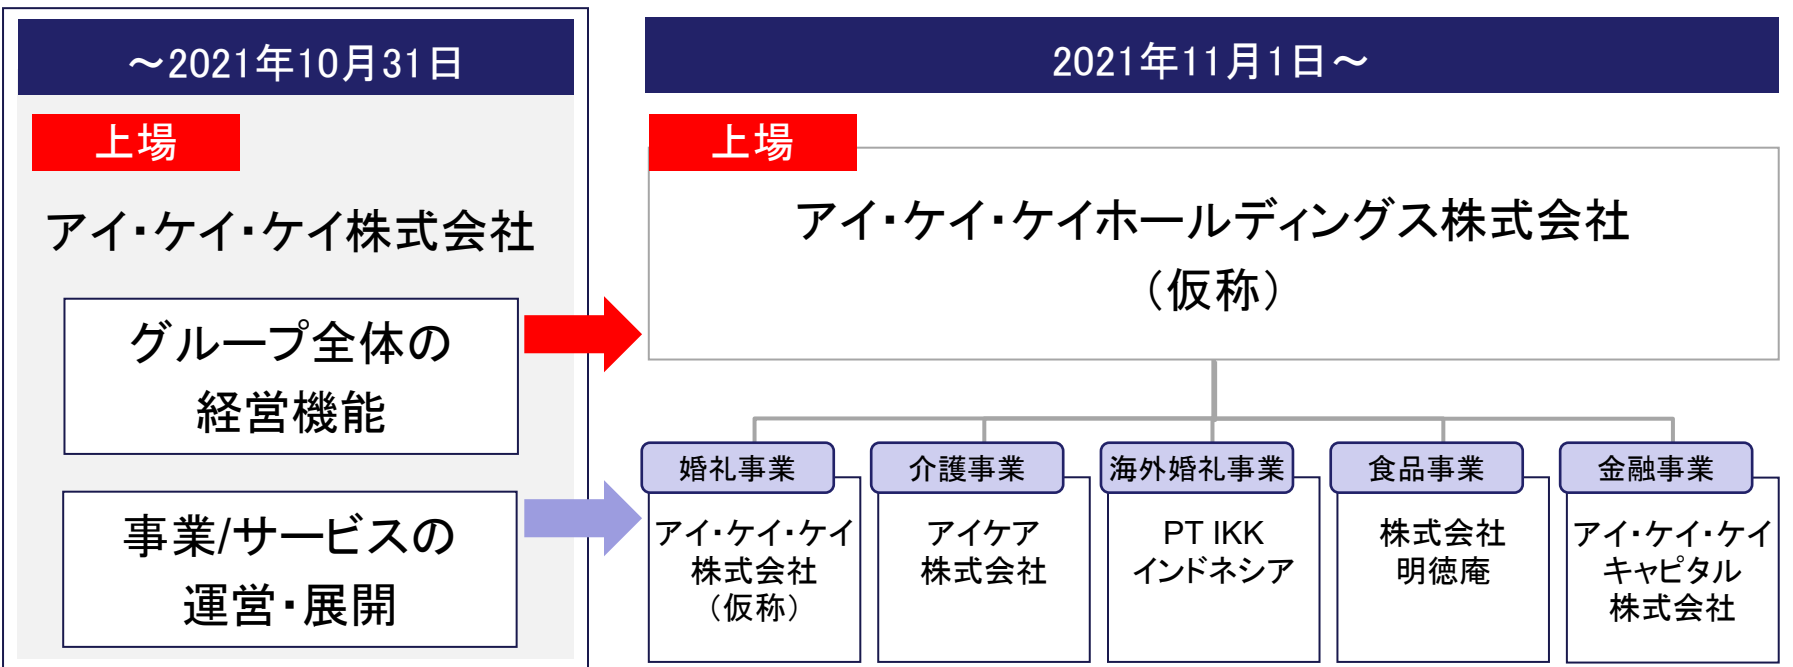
～2021年10月31日

上場

アイ・ケイ・ケイ株式会社

グループ全体の経営機能

事業/サービスの運営・展開

2021年11月1日～

上場

アイ・ケイ・ケイホールディングス株式会社（仮称）

婚礼事業

アイ・ケイ・ケイ株式会社（仮称）

介護事業

アイケア株式会社

海外婚礼事業

PT IKK インドネシア

食品事業

株式会社明徳庵

金融事業

アイ・ケイ・ケイキャピタル株式会社